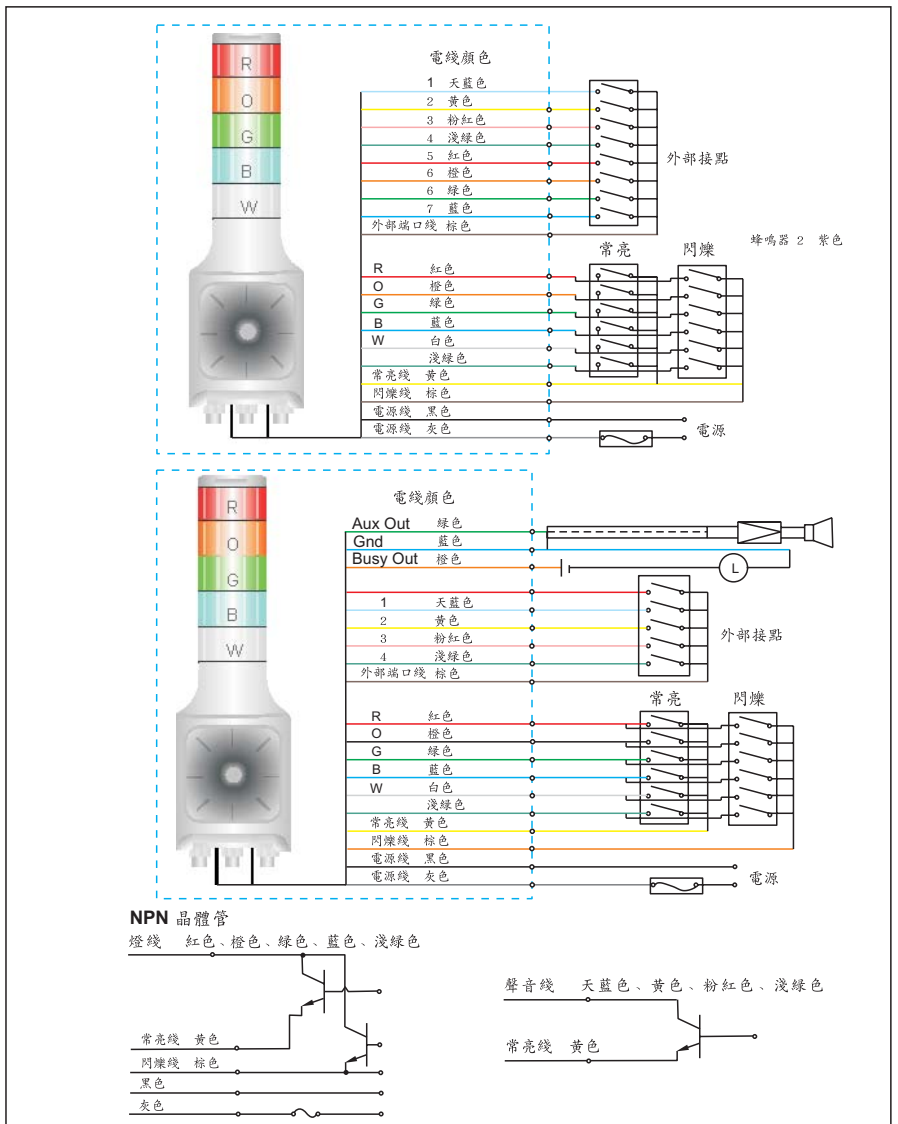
R
O
G
B
W

電线顏色
1 天藍色
2 黃色
3 粉紅色
4 淺綠色
5 紅色
6 橙色
6 綠色
7 藍色
外部端口线 棕色
外部接點
蜂鳴器 2 紫色
常亮
閃爍
R 紅色
O 橙色
G 綠色
B 藍色
W 白色
淺綠色
常亮线 黃色
閃爍线 棕色
電源线 黑色
電源线 灰色
電源

R
O
G
B
W

電线顏色
Aux Out 綠色
Gnd 藍色
Busy Out 橙色
L
1 天藍色
2 黃色
3 粉紅色
4 淺綠色
外部端口线 棕色
外部接點
常亮
閃爍
R 紅色
O 橙色
G 綠色
B 藍色
W 白色
淺綠色
常亮线 黃色
閃爍线 棕色
電源线 黑色
電源线 灰色
電源

NPN 晶體管
燈线 紅色、橙色、綠色、藍色、淺綠色
常亮线 黃色
閃爍线 棕色
黑色
灰色

聲音线 天藍色、黃色、粉紅色、淺綠色
常亮线 黃色